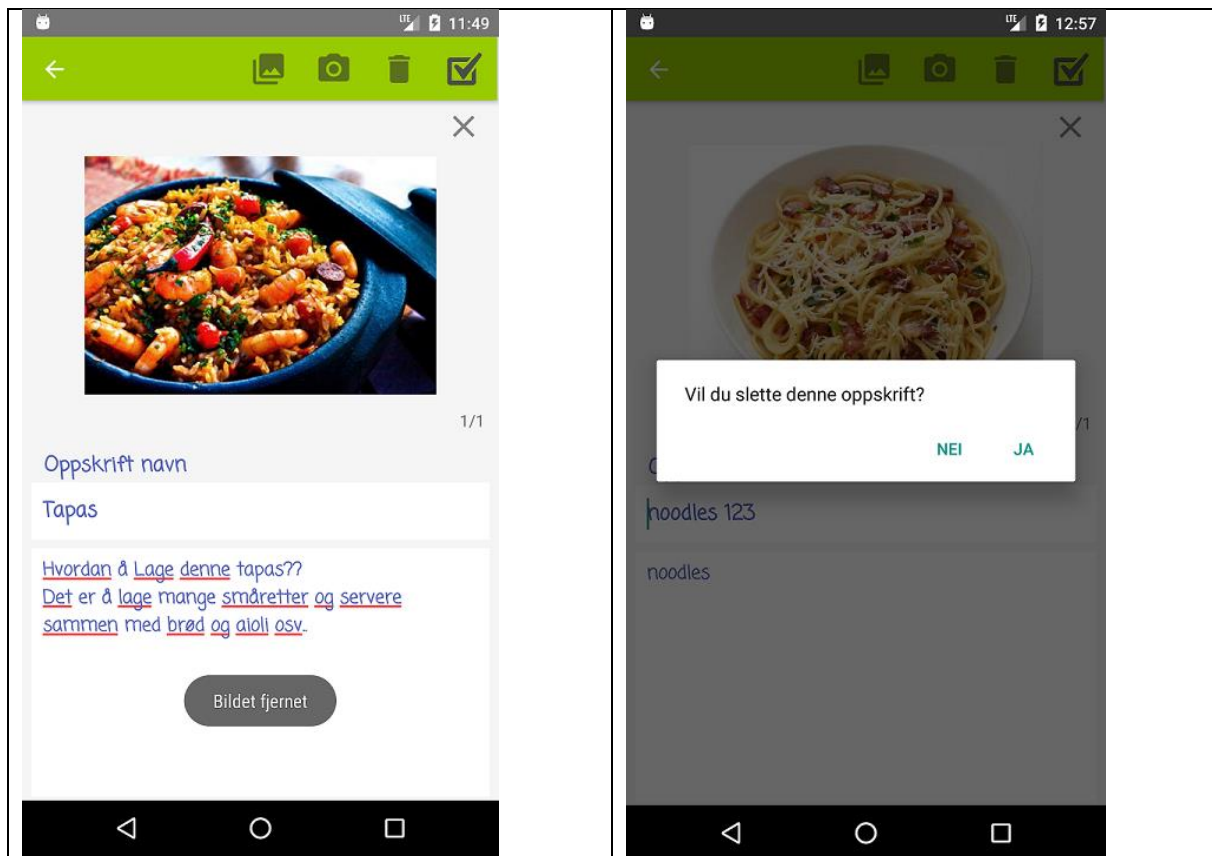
LTE 11:49

1/1

Oppskrift navn

Tapas

Hvordan å Lage denne tapas??
Det er å lage mange småretter og servere sammen med brød og aioli osv.

Bildet fjernet

LTE 12:57

Vil du slette denne oppskrift?

NEI JA

/1

noodles 123

noodles